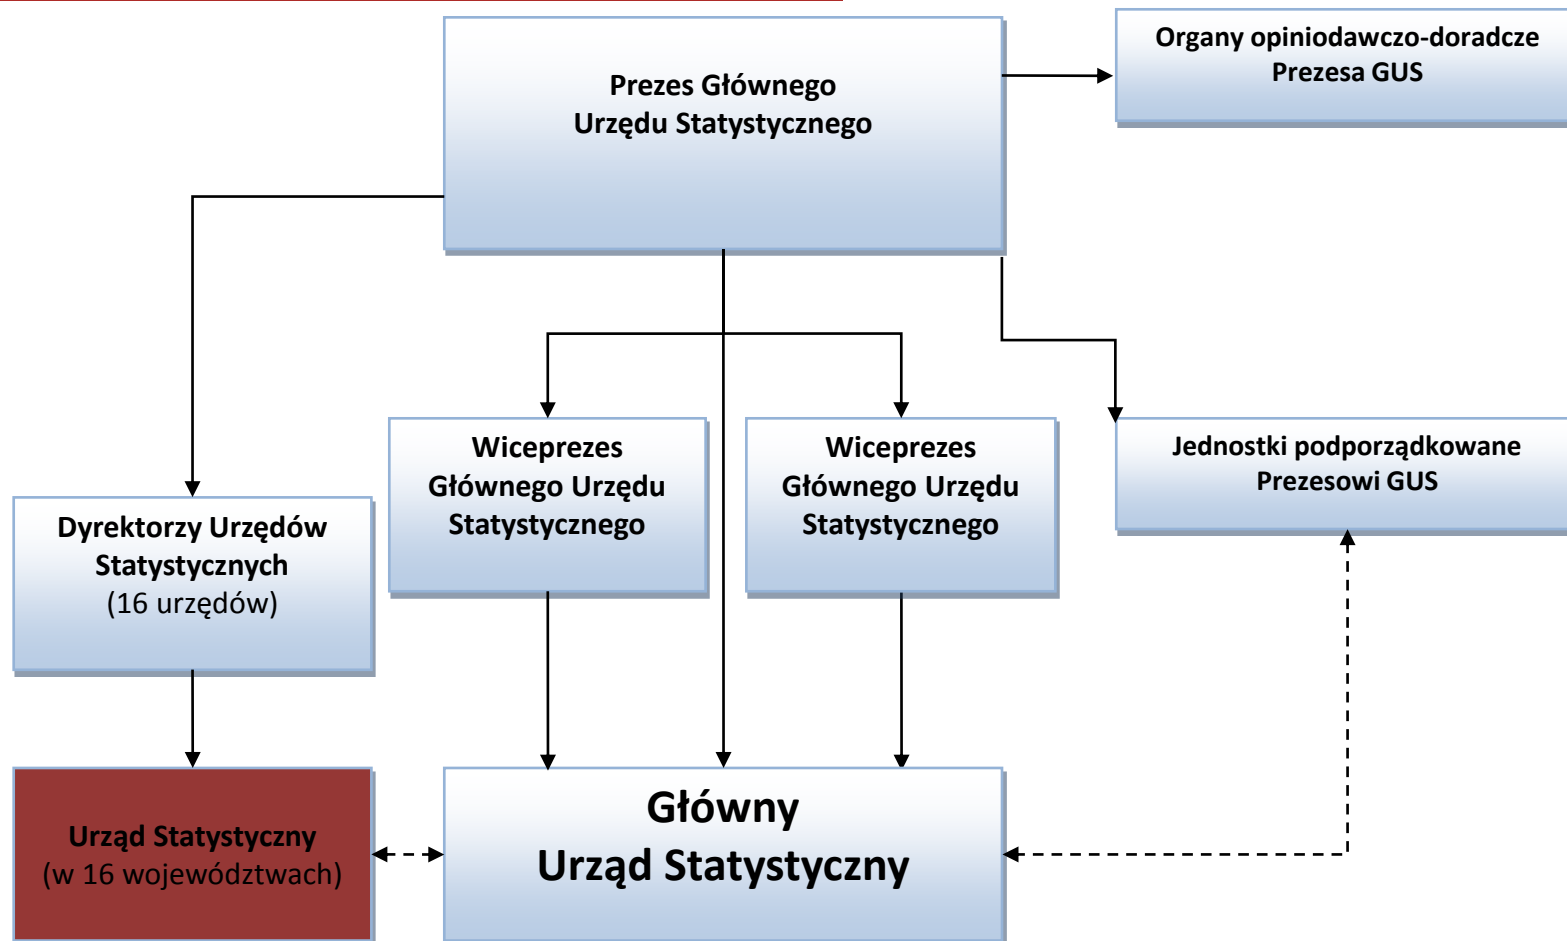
Prezes Głównego Urzędu Statystycznego

Organy opiniodawczo-doradcze Prezesa GUS

Wiceprezes Głównego Urzędu Statystycznego

Wiceprezes Głównego Urzędu Statystycznego

Jednostki podporządkowane Prezesowi GUS

Dyrektorzy Urzędów Statystycznych (16 urzędów)

Urząd Statystyczny (w 16 województwach)

Główny Urząd Statystyczny